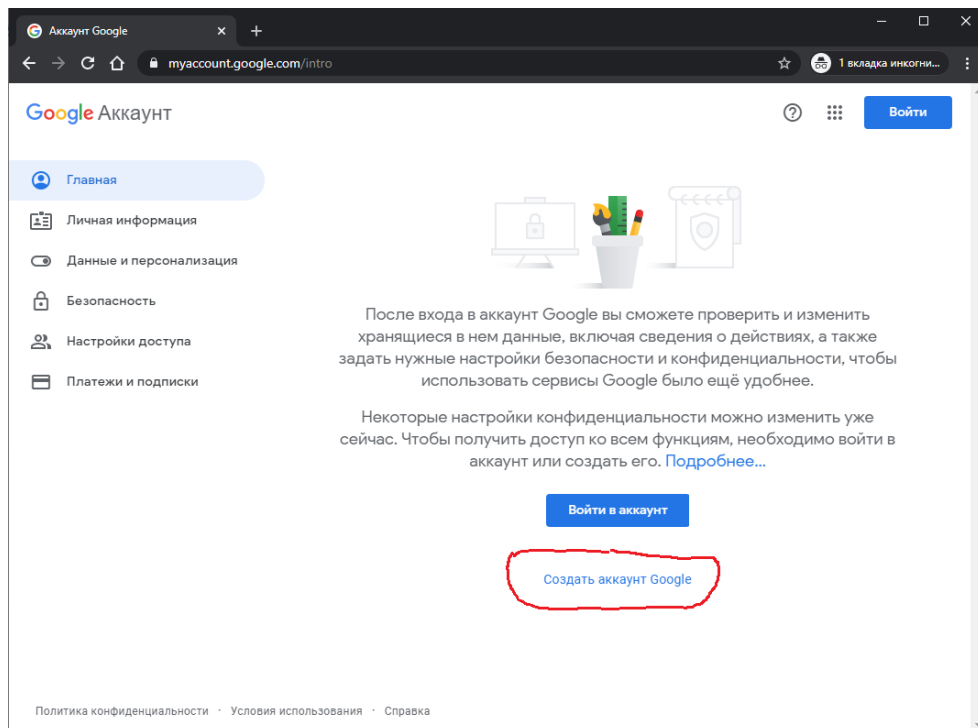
Аккаунт Google

myaccount.google.com/intro

1 вкладка инкогни...

Google Аккаунт

Войти

Главная

Личная информация

Данные и персонализация

Безопасность

Настройки доступа

Платежи и подписки

После входа в аккаунт Google вы сможете проверить и изменить хранящиеся в нем данные, включая сведения о действиях, а также задать нужные настройки безопасности и конфиденциальности, чтобы использовать сервисы Google было ещё удобнее.

Некоторые настройки конфиденциальности можно изменить уже сейчас. Чтобы получить доступ ко всем функциям, необходимо войти в аккаунт или создать его. Подробнее...

Войти в аккаунт

Создать аккаунт Google

Политика конфиденциальности · Условия использования · Справка